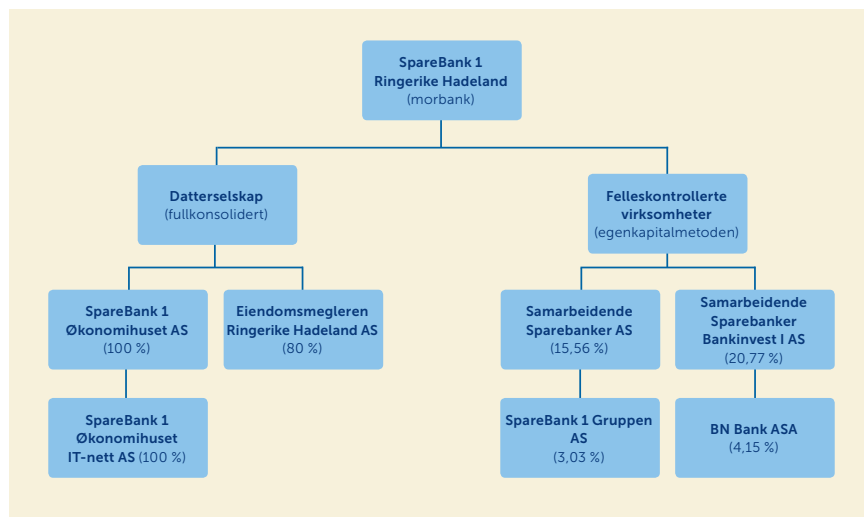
SpareBank 1 Ringerike Hadeland
(morbank)

Datterselskap
(fullkonsolidert)

Felleskontrollerte virksomheter
(egenkapitalmetoden)

SpareBank 1 Økonomihuset AS
(100 %)

Eiendomsmegleren Ringerike Hadeland AS
(80 %)

Samarbeidende Sparebanker AS
(15,56 %)

Samarbeidende Sparebanker Bankinvest I AS
(20,77 %)

SpareBank 1 Økonomihuset IT-nett AS (100 %)

SpareBank 1 Gruppen AS
(3,03 %)

BN Bank ASA
(4,15 %)